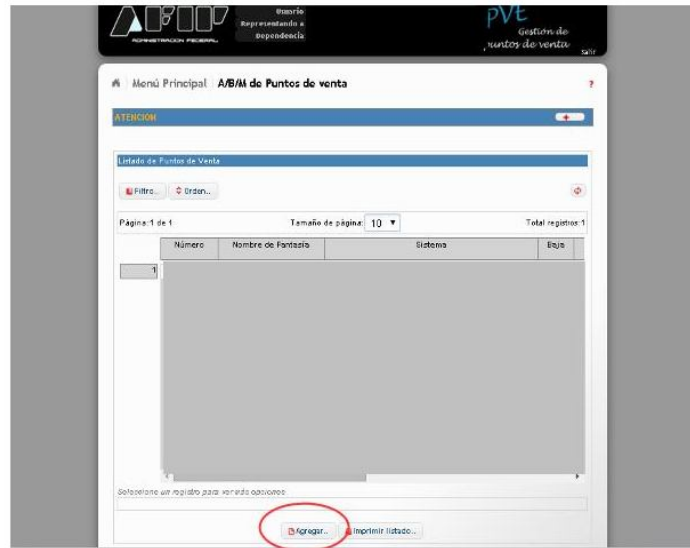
AFIP
ADMINISTRACION FEDERAL

Usuario
Representando a
Dependencia

PVE
Gestión de
puntos de venta
Salir

Menú Principal A/B/M de Puntos de venta

?

ATENCIÓN

Listado de Puntos de Venta

Filtro... Orden...

Página: 1 de 1 Tamaño de página: 10 Total registros: 1

| | Número | Nombre de Fantasía | Sistema | Baja |
|---|---|---|---|---|
| 1 | | | | |

Seleccione un registro para ver sus opciones

Agregar... Imprimir listado...